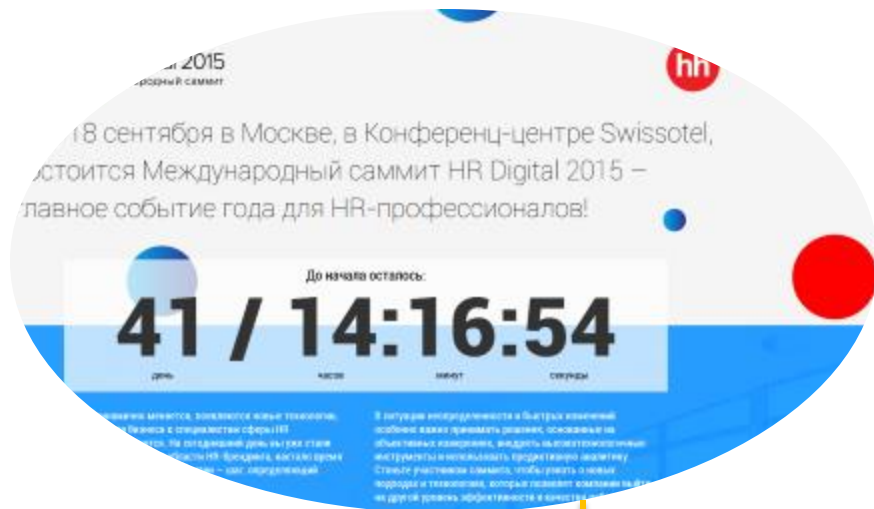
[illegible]al 2015
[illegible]одный саммит

hh

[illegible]8 сентября в Москве, в Конференц-центре Swissotel, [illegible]стоится Международный саммит HR Digital 2015 – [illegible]лавное событие года для HR-профессионалов!

До начала осталось:

41 / 14:16:54

дней часов минут секунды

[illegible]

В ситуации неопределенности и быстрых изменений особенно важно принимать решения, основанные на объективных измерениях, внедрять высокотехнологичные инструменты и использовать предиктивную аналитику. Станьте участником саммита, чтобы узнать о новых подходах и технологиях, которые позволят компании выйти на другой уровень эффективности и качества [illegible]